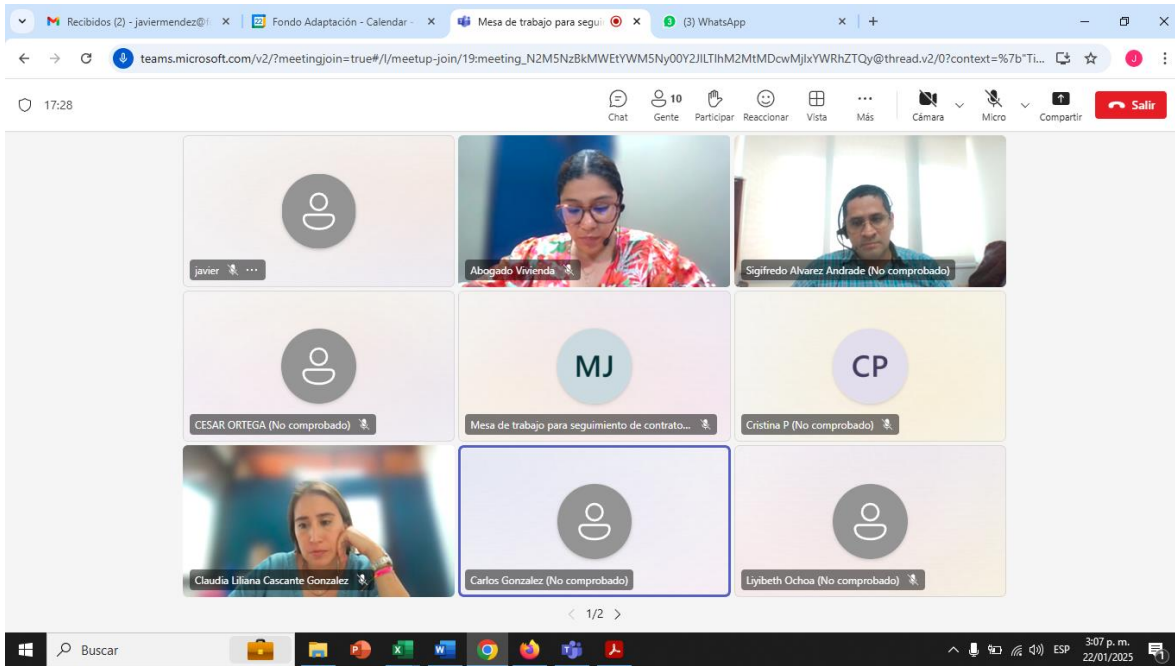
Recibidos (2) - javiermendez@f ×
Fondo Adaptación - Calendar ×
Mesa de trabajo para segui ×
(3) WhatsApp ×
+

teams.microsoft.com/v2/?meetingjoin=true#/l/meetup-join/19:meeting_N2M5NzBkMWEtYWM5Ny00Y2JlLTlhM2MtMDcwMjIxYWRhZTQy@thread.v2/0?context=%7b"Ti...

17:28

Chat
10 Gente
Participar
Reaccionar
Vista
Más
Cámara
Micro
Compartir
Salir

javier

Abogado Vivienda

Sigifredo Alvarez Andrade (No comprobado)

CESAR ORTEGA (No comprobado)

MJ
Mesa de trabajo para seguimiento de contrato...

CP
Cristina P (No comprobado)

Claudia Liliana Cascante Gonzalez

Carlos Gonzalez (No comprobado)

Liyibeth Ochoa (No comprobado)

1/2

Buscar

ESP
3:07 p. m.
22/01/2025